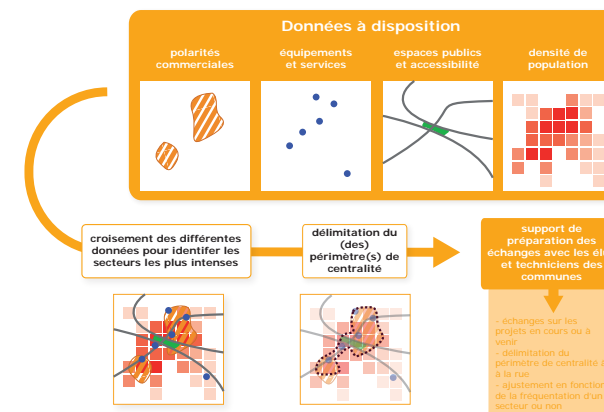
Données à disposition

polarités commerciales

équipements et services

espaces publics et accessibilité

densité de population

croisement des différentes données pour identifier les secteurs les plus intenses

délimitation du (des) périmètre(s) de centralité

support de préparation des échanges avec les él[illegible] et techniciens des communes

- échanges sur les projets en cours ou à venir
- délimitation du périmètre de centralité à la rue
- ajustement en fonction de la fréquentation d'un secteur ou non